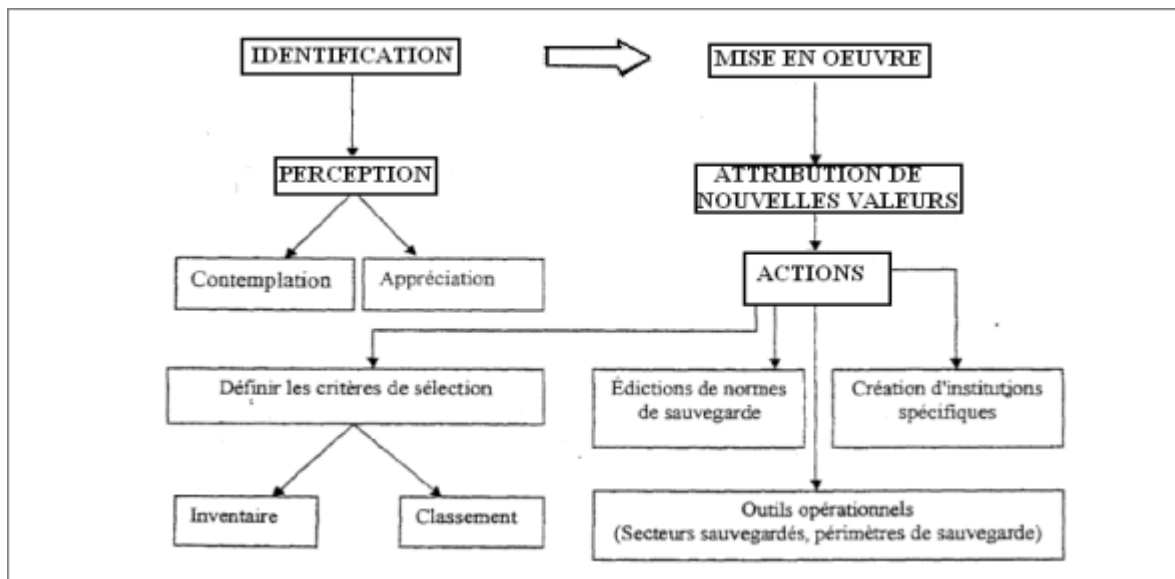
IDENTIFICATION

MISE EN OEUVRE

PERCEPTION

ATTRIBUTION DE NOUVELLES VALEURS

Contemplation

Appréciation

ACTIONS

Définir les critères de sélection

Éditions de normes de sauvegarde

Création d'institutions spécifiques

Inventaire

Classement

Outils opérationnels (Secteurs sauvegardés, périmètres de sauvegarde)